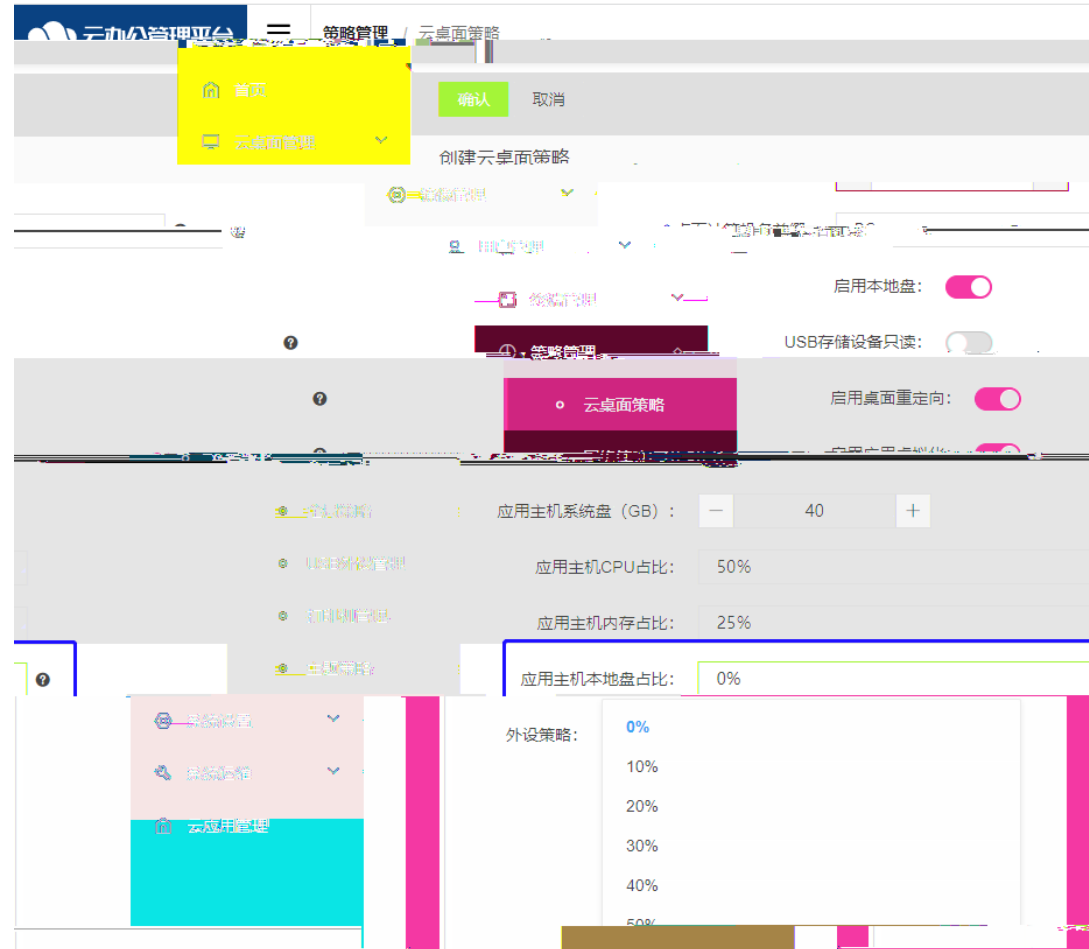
云办公管理平台
策略管理 / 云桌面策略

首页
确认
取消
云桌面管理
创建云桌面策略

启用本地盘：
USB存储设备只读：
策略管理
云桌面策略
启用桌面重定向：

应用主机系统盘（GB）：
40
应用主机CPU占比：
50%
应用主机内存占比：
25%
应用主机本地盘占比：
0%
外设策略：
0%
10%
20%
30%
40%
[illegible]
云应用管理